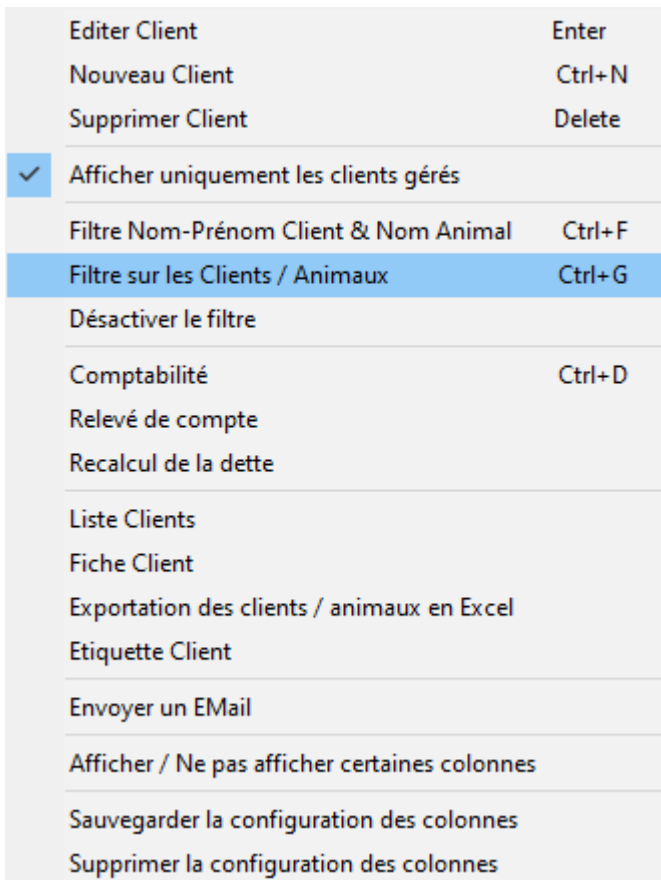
Editer Client Enter
Nouveau Client Ctrl+N
Supprimer Client Delete

✓ Afficher uniquement les clients gérés

Filtre Nom-Prénom Client & Nom Animal Ctrl+F
Filtre sur les Clients / Animaux Ctrl+G
Désactiver le filtre

Comptabilité Ctrl+D
Relevé de compte
Recalcul de la dette

Liste Clients
Fiche Client
Exportation des clients / animaux en Excel
Etiquette Client

Envoyer un EMail

Afficher / Ne pas afficher certaines colonnes

Sauvegarder la configuration des colonnes
Supprimer la configuration des colonnes